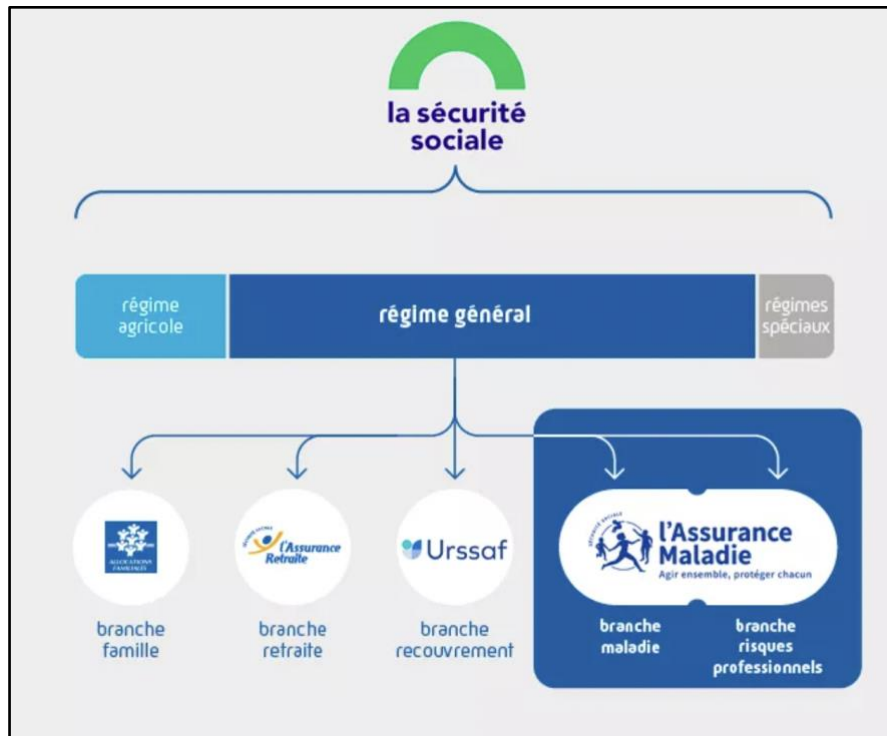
la sécurité sociale

régime agricole

régime général

régimes spéciaux

ALLOCATIONS FAMILIALES

branche famille

l'Assurance Retraite

branche retraite

Urssaf

branche recouvrement

l'Assurance Maladie
Agir ensemble, protéger chacun

branche maladie

branche risques professionnels